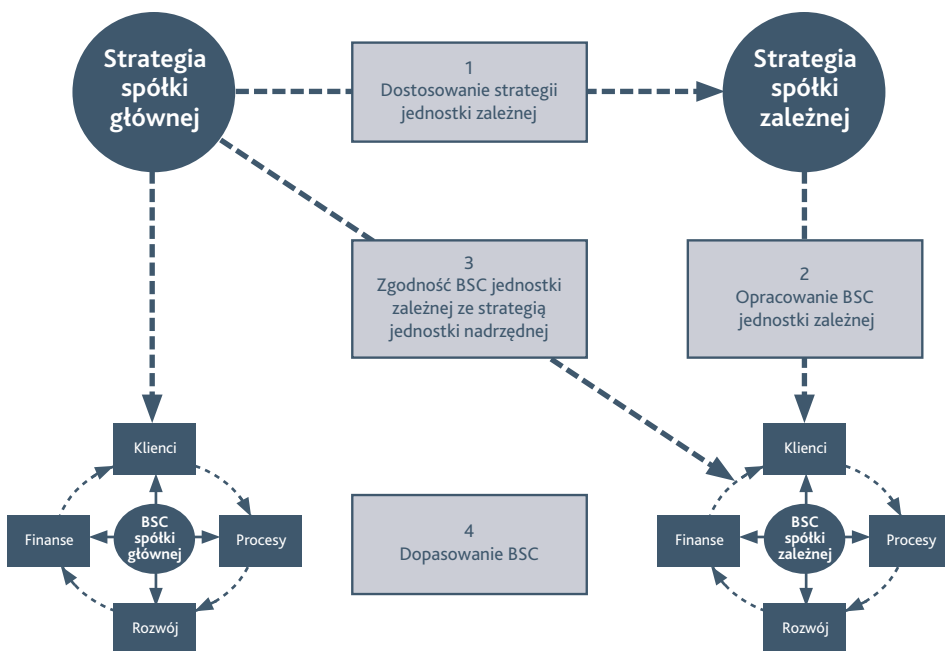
Strategia spółki głównej

1
Dostosowanie strategii jednostki zależnej

Strategia spółki zależnej

3
Zgodność BSC jednostki zależnej ze strategią jednostki nadrzędnej

2
Opracowanie BSC jednostki zależnej

Klienci
Finanse
BSC spółki głównej
Procesy
Rozwój

4
Dopasowanie BSC

Klienci
Finanse
BSC spółki zależnej
Procesy
Rozwój